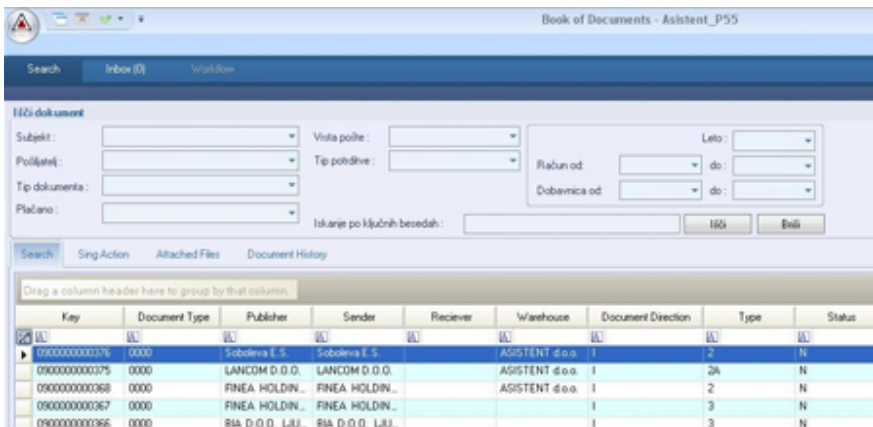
Book of Documents - Asistent_P55

Search Inbox (0) Workflow

Išči dokument

Subjekt :
Pošiljatelj :
Tip dokumenta :
Plačano :
Vrsta pošte :
Tip potrditve :
Leto :
Račun od: do :
Dobavnica od: do :
Iskanje po ključnih besedah :
Išči Briši

Search Sing Action Attached Files Document History

Drag a column header here to group by that column.

| Key | Document Type | Publisher | Sender | Reciever | Warehouse | Document Direction | Type | Status |
|---|---|---|---|---|---|---|---|---|
| 0900000000376 | 0000 | Soboleva E.S. | Soboleva E.S. | | ASISTENT d.o.o. | I | 2 | N |
| 0900000000375 | 0000 | LANCOM D.O.O. | LANCOM D.O.O. | | ASISTENT d.o.o. | I | 2A | N |
| 0900000000368 | 0000 | FINEA HOLDIN... | FINEA HOLDIN... | | ASISTENT d.o.o. | I | 2 | N |
| 0900000000367 | 0000 | FINEA HOLDIN... | FINEA HOLDIN... | | | I | 3 | N |
| 0900000000366 | 0000 | BIA D.O.O. LJU... | BIA D.O.O. LJU... | | | I | 3 | N |